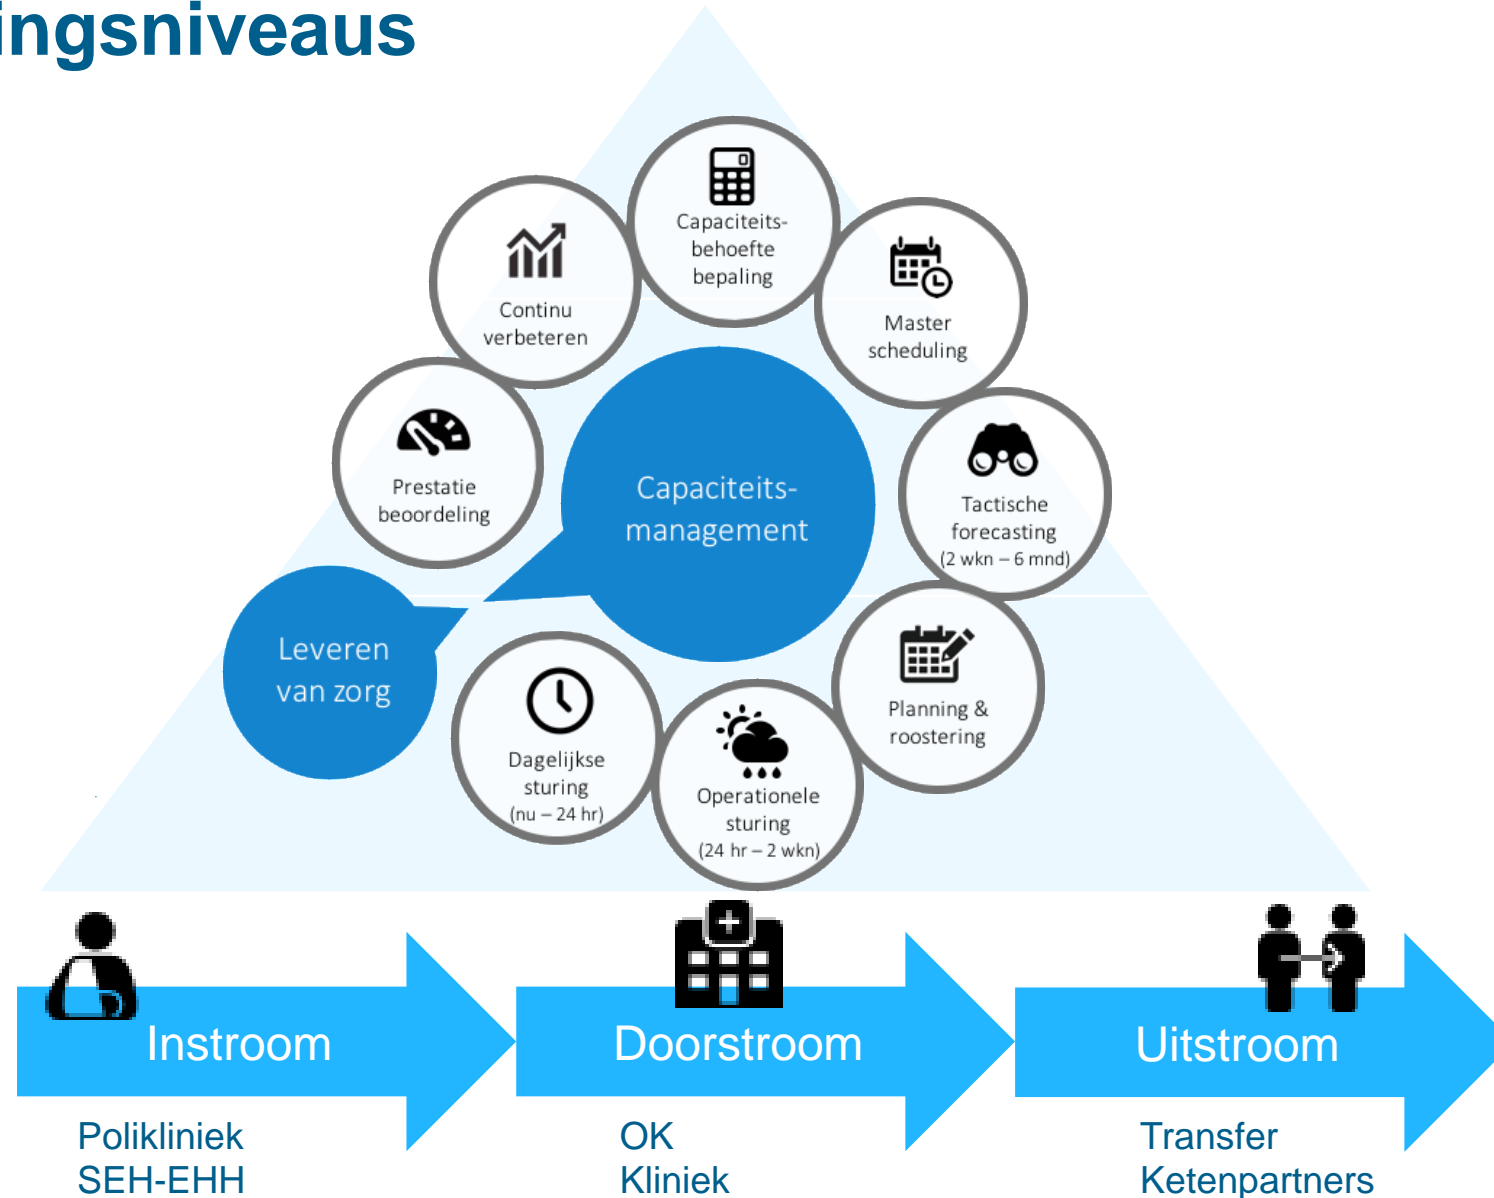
ingsniveaus

Capaciteits-behoefte bepaling

Continu verbeteren

Master scheduling

Prestatie beoordeling

Capaciteits-management

Tactische forecasting (2 wkn – 6 mnd)

Leveren van zorg

Planning & roostering

Dagelijkse sturing (nu – 24 hr)

Operationele sturing (24 hr – 2 wkn)

Instroom

Doorstroom

Uitstroom

Polikliniek
SEH-EHH

OK
Kliniek

Transfer
Ketenpartners